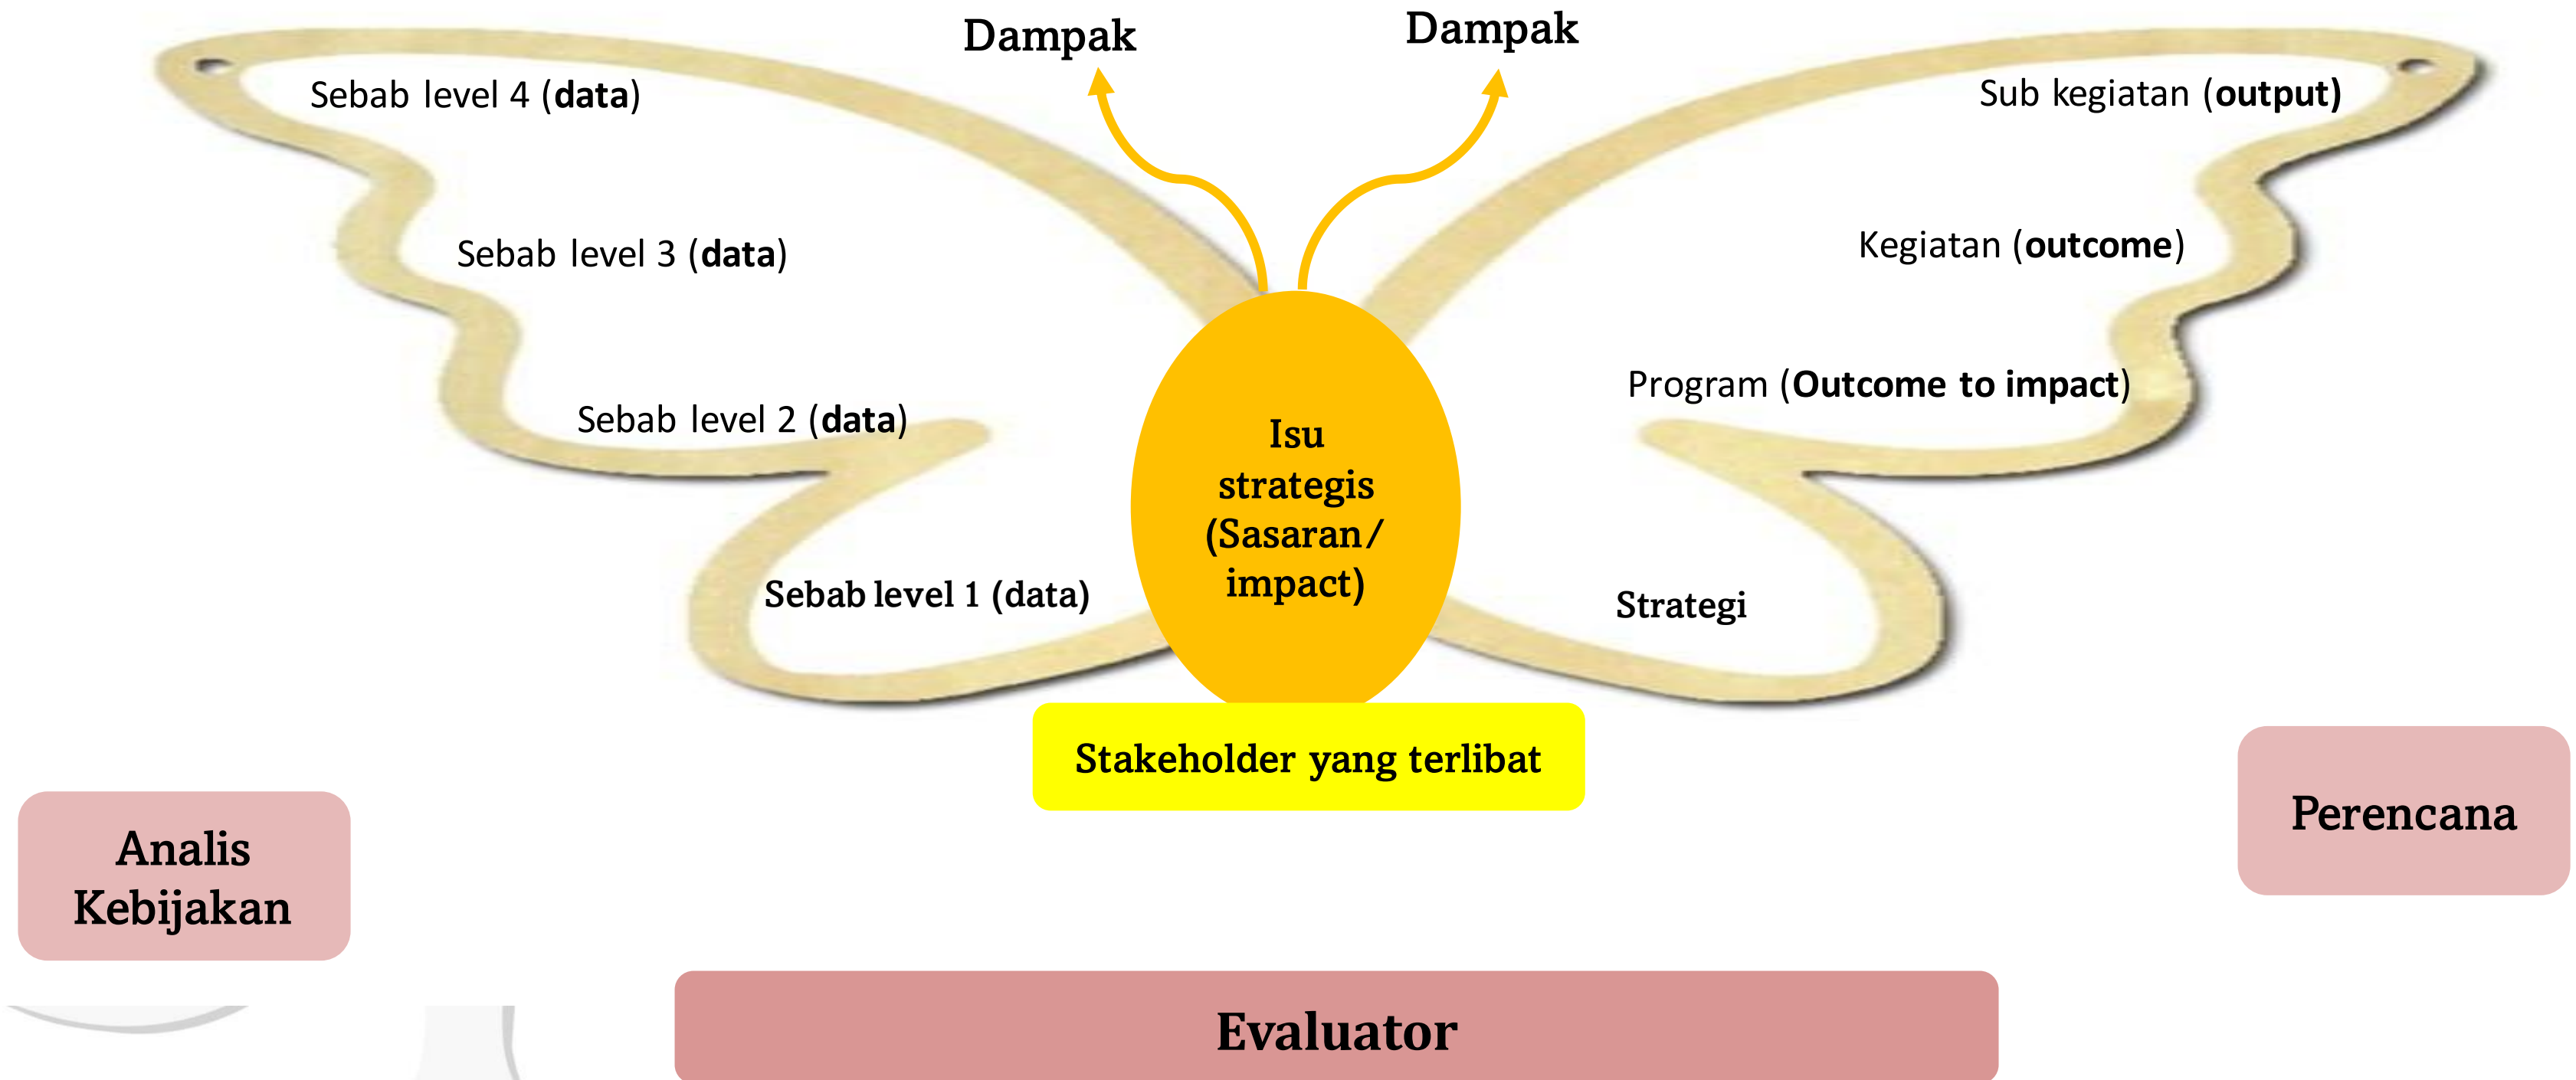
Dampak

Dampak

Sebab level 4 (**data**)

Sebab level 3 (**data**)

Sebab level 2 (**data**)

Sebab level 1 (data)

Sub kegiatan (**output**)

Kegiatan (**outcome**)

Program (**Outcome to impact**)

Strategi

Isu strategis (Sasaran/ impact)

Stakeholder yang terlibat

Analis Kebijakan

Perencana

Evaluator